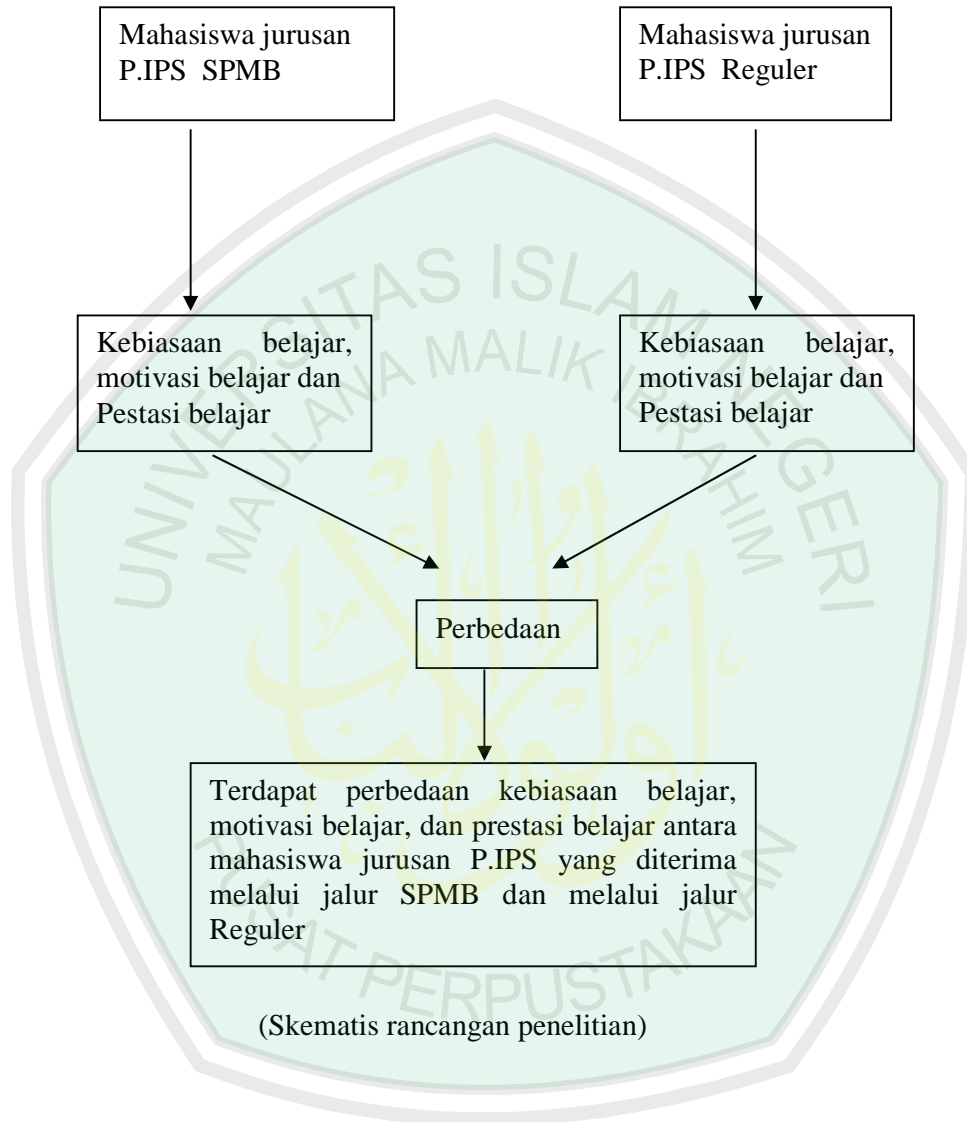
Mahasiswa jurusan P.IPS SPMB

Mahasiswa jurusan P.IPS Reguler

Kebiasaan belajar, motivasi belajar dan Pestasi belajar

Kebiasaan belajar, motivasi belajar dan Pestasi belajar

Perbedaan

Terdapat perbedaan kebiasaan belajar, motivasi belajar, dan prestasi belajar antara mahasiswa jurusan P.IPS yang diterima melalui jalur SPMB dan melalui jalur Reguler

(Skematis rancangan penelitian)

UNIVERSITAS ISLAM NEGERI MAULANA MALIK IBRAHIM

PUSAT PERPUSTAKAAN